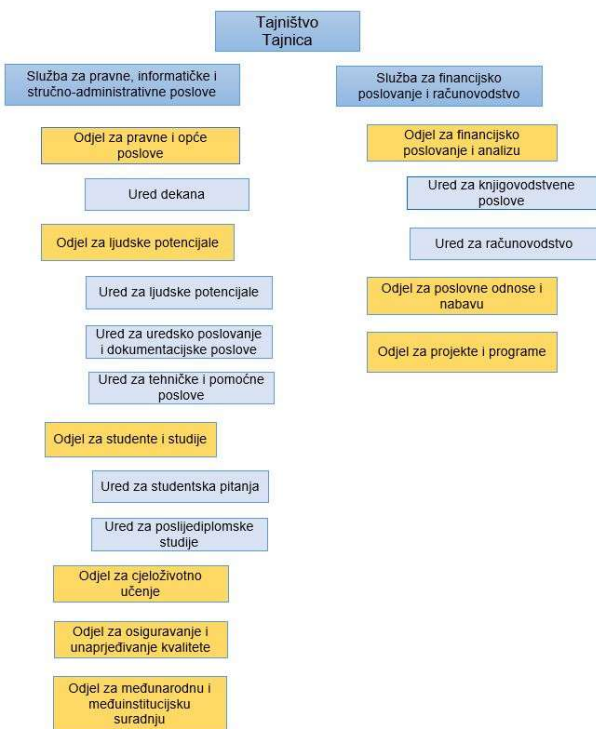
Tajništvo
Tajnica

Služba za pravne, informatičke i stručno-administrativne poslove

Odjel za pravne i opće poslove

Ured dekana

Odjel za ljudske potencijale

Ured za ljudske potencijale

Ured za uredsko poslovanje i dokumentacijske poslove

Ured za tehničke i pomoćne poslove

Odjel za studente i studije

Ured za studentska pitanja

Ured za poslijediplomske studije

Odjel za cjeloživotno učenje

Odjel za osiguravanje i unaprjeđivanje kvalitete

Odjel za međunarodnu i međuinstitucijsku suradnju

Služba za financijsko poslovanje i računovodstvo

Odjel za financijsko poslovanje i analizu

Ured za knjigovodstvene poslove

Ured za računovodstvo

Odjel za poslovne odnose i nabavu

Odjel za projekte i programe